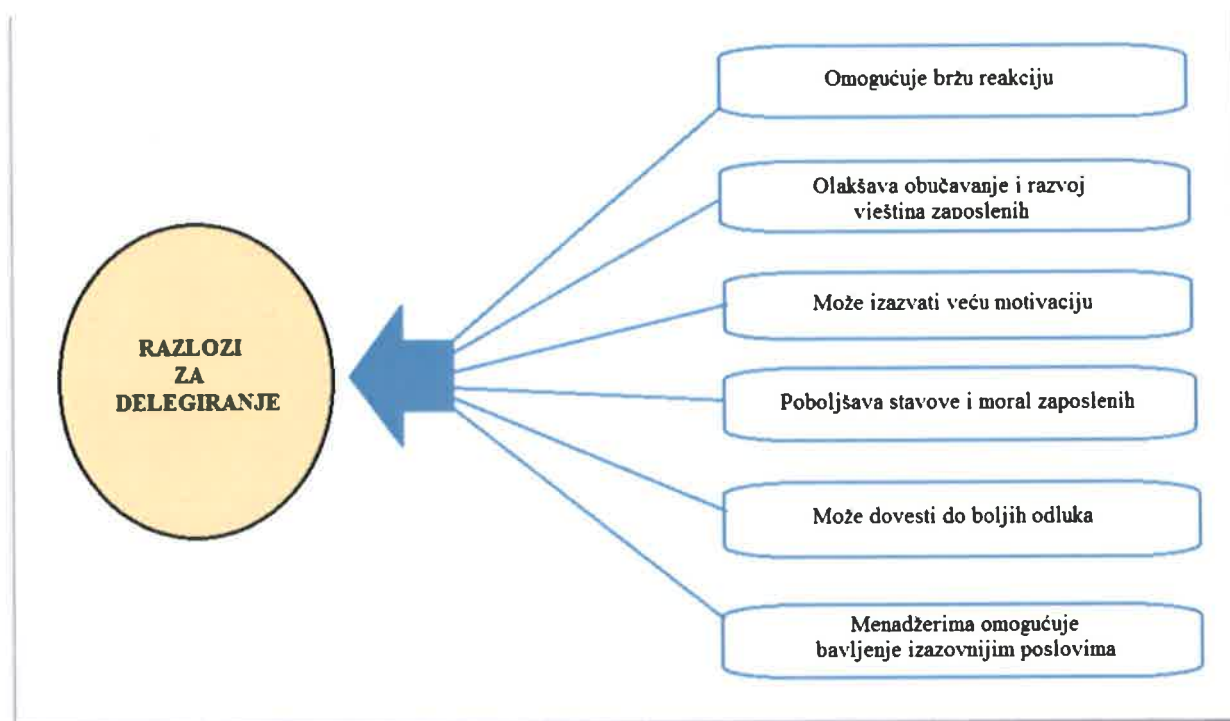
RAZLOZI ZA DELEGIRANJE

Omogućuje bržu reakciju

Olakšava obučavanje i razvoj vieština zaposlenih

Može izazvati veću motivaciju

Poboljšava stavove i moral zaposlenih

Može dovesti do boljih odluka

Menadžerima omogućuje bavljenje izazovnijim poslovima